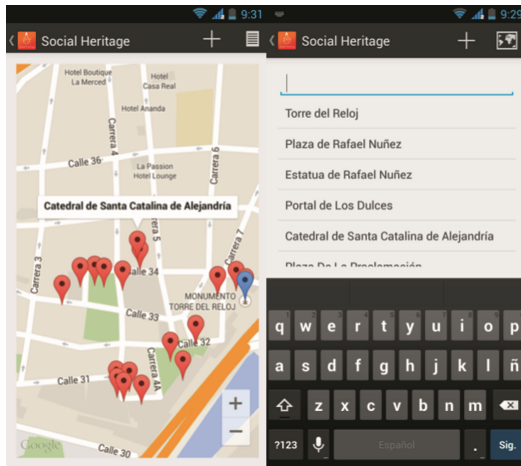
9:31

Social Heritage

Hotel Boutique La Merced

Hotel Casa Real

Hotel Ananda

Carrera 4

Carrera 6

Calle 36

La Passion Hotel Lounge

Catedral de Santa Catalina de Alejandría

Carrera 5

Carrera 7

Carrera 3

Calle 34

MONUMENTO TORRE DEL RELOJ

Calle 33

Calle 32

Carrera 4A

Calle 31

Google

+

−

9:29

Social Heritage

Torre del Reloj

Plaza de Rafael Nuñez

Estatua de Rafael Nuñez

Portal de Los Dulces

Catedral de Santa Catalina de Alejandría

Plaza De La Proclamación

q w e r t y u i o p

a s d f g h j k l ñ

z x c v b n m

?123

Español

Sig.